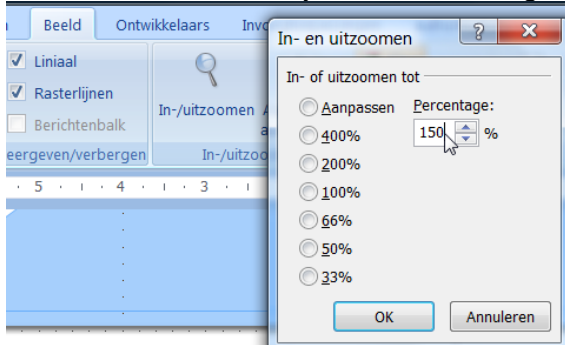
Beeld Ontwikkelaars Inv

Liniaal
Rasterlijnen
Berichtenbalk
eergeven/verbergen

In-/uitzoomen
In-/uitzoo

5 · 4 · 3

In- en uitzoomen ? X

In- of uitzoomen tot

Aanpassen
400%
200%
100%
66%
50%
33%

Percentage:
150 %

OK
Annuleren